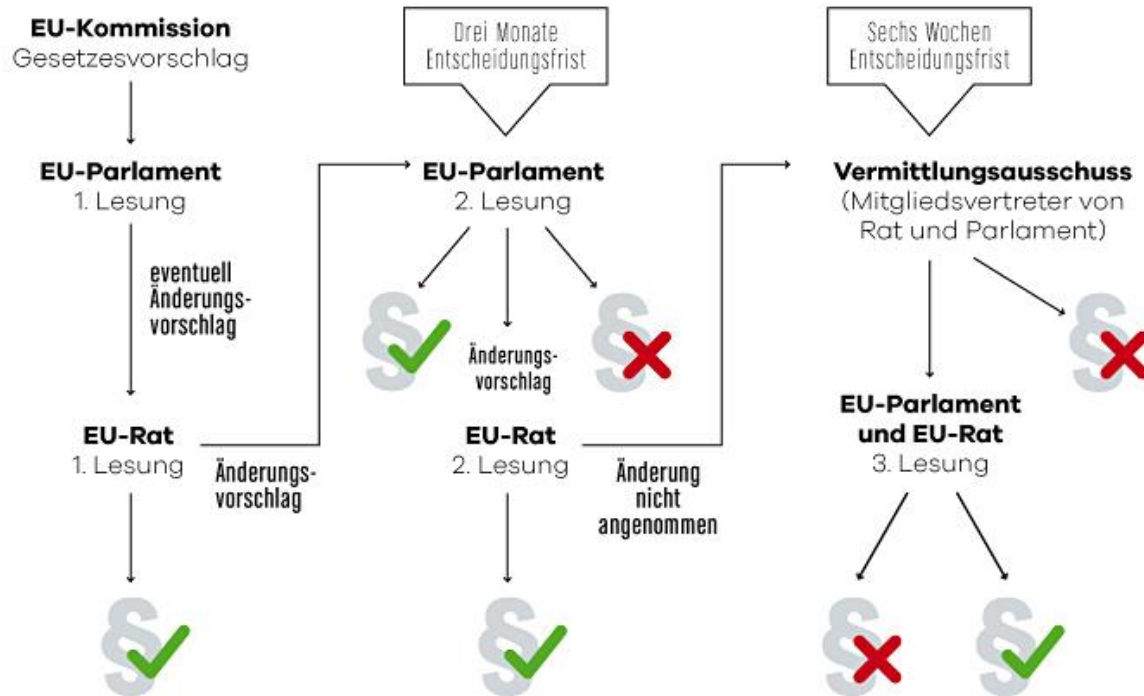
EU-Kommission
Gesetzesvorschlag

EU-Parlament
1. Lesung

eventuell Änderungsvorschlag

EU-Rat
1. Lesung

Änderungsvorschlag

§

Drei Monate Entscheidungsfrist

EU-Parlament
2. Lesung

§

Änderungsvorschlag

§

EU-Rat
2. Lesung

Änderung nicht angenommen

§

Sechs Wochen Entscheidungsfrist

Vermittlungsausschuss
(Mitgliedsvertreter von Rat und Parlament)

§

EU-Parlament und EU-Rat
3. Lesung

§

§